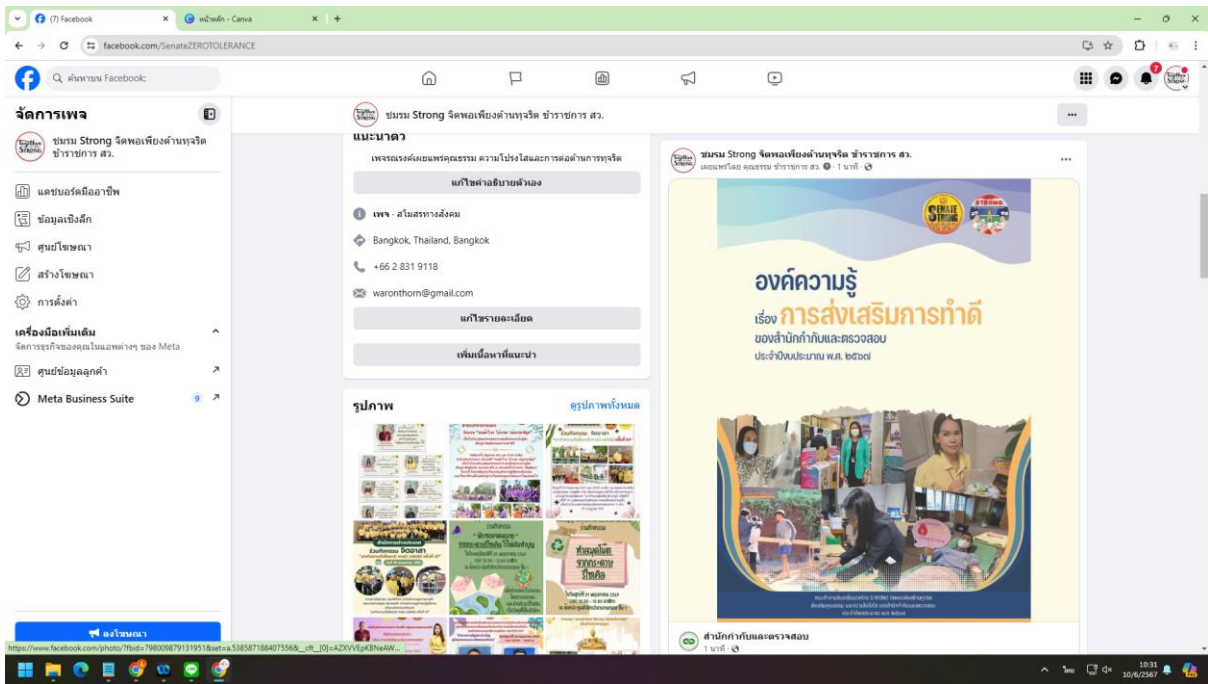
(7) Facebook
หน้าหลัก - Canva
facebook.com/SenateZEROTOLERANCE
ค้นหาบน Facebook
7
จัดการเพจ
ชมรม Strong จิตพอเพียงต้านทุจริต ข้าราชการ สว.
แดชบอร์ดมืออาชีพ
ข้อมูลเชิงลึก
ศูนย์โฆษณา
สร้างโฆษณา
การตั้งค่า
เครื่องมือเพิ่มเติม
จัดการธุรกิจของคุณในแอพต่างๆ ของ Meta
ศูนย์ข้อมูลลูกค้า
Meta Business Suite
9
ลงโฆษณา
ชมรม Strong จิตพอเพียงต้านทุจริต ข้าราชการ สว.
แนะนำตัว
เพจรณรงค์เผยแพร่คุณธรรม ความโปร่งใสและการต่อต้านการทุจริต
แก้ไขคำอธิบายตัวเอง
เพจ · สโมสรทางสังคม
Bangkok, Thailand, Bangkok
+66 2 831 9118
waronthorn@gmail.com
แก้ไขรายละเอียด
เพิ่มเนื้อหาที่แนะนำ
รูปภาพ
ดูรูปภาพทั้งหมด
ชมรม Strong จิตพอเพียงต้านทุจริต ข้าราชการ สว.
เผยแพร่โดย คุณธรรม ข้าราชการ สว. · 1 นาที
องค์ความรู้
เรื่อง การส่งเสริมการทำดี
ของสำนักกำกับและตรวจสอบ
ประจำปีงบประมาณ พ.ศ. ๒๕๖๗
สำนักกำกับและตรวจสอบ
1 นาที
https://www.facebook.com/photo/?fbid=798009879131951&set=a.538587188407556&__cft__[0]=AZXVVEpKBNeAW...
10:31
10/6/2567